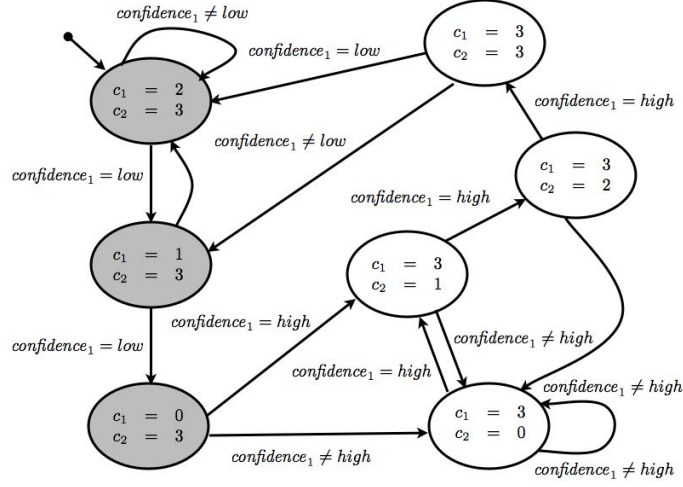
$confidence_1 \neq low$

$confidence_1 = low$

$c_1 = 3$
$c_2 = 3$

$c_1 = 2$
$c_2 = 3$

$confidence_1 = high$

$confidence_1 \neq low$

$confidence_1 = low$

$c_1 = 3$
$c_2 = 2$

$confidence_1 = high$

$c_1 = 1$
$c_2 = 3$

$c_1 = 3$
$c_2 = 1$

$confidence_1 = high$

$confidence_1 = low$

$confidence_1 \neq high$

$confidence_1 = high$

$confidence_1 \neq high$

$c_1 = 0$
$c_2 = 3$

$c_1 = 3$
$c_2 = 0$

$confidence_1 \neq high$

$confidence_1 \neq high$